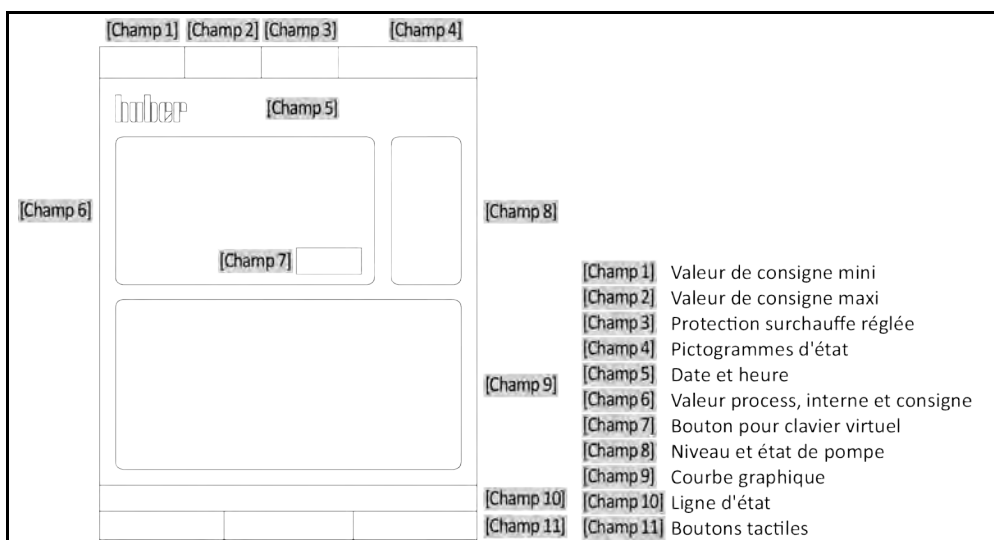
[Champ 1] [Champ 2] [Champ 3] [Champ 4]

huber [Champ 5]

[Champ 6]

[Champ 8]

[Champ 7]

[Champ 9]

[Champ 10]

[Champ 11]

[Champ 1] Valeur de consigne mini
[Champ 2] Valeur de consigne maxi
[Champ 3] Protection surchauffe réglée
[Champ 4] Pictogrammes d'état
[Champ 5] Date et heure
[Champ 6] Valeur process, interne et consigne
[Champ 7] Bouton pour clavier virtuel
[Champ 8] Niveau et état de pompe
[Champ 9] Courbe graphique
[Champ 10] Ligne d'état
[Champ 11] Boutons tactiles